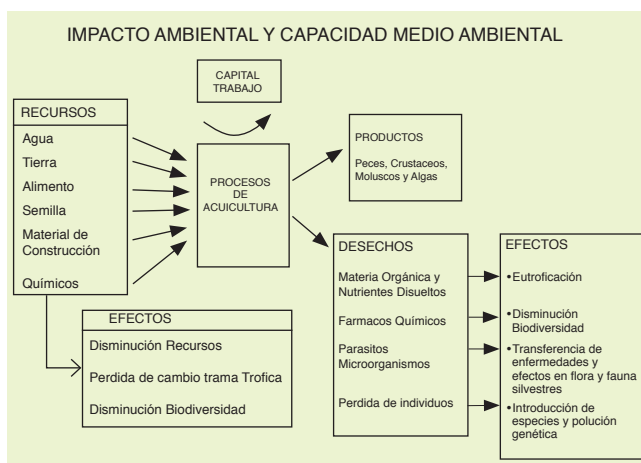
IMPACTO AMBIENTAL Y CAPACIDAD MEDIO AMBIENTAL

CAPITAL
TRABAJO

RECURSOS
Agua
Tierra
Alimento
Semilla
Material de Construcción
Químicos

PROCESOS DE ACUICULTURA

PRODUCTOS
Peces, Crustaceos, Moluscos y Algas

DESECHOS
Materia Orgánica y Nutrientes Disueltos
Farmacos Químicos
Parasitos Microorganismos
Perdida de individuos

EFECTOS
•Eutroficación
•Disminución Biodiversidad
•Transferencia de enfermedades y efectos en flora y fauna silvestres
•Introducción de especies y polución genética

EFECTOS
Disminución Recursos
Perdida de cambio trama Trofica
Disminución Biodiversidad